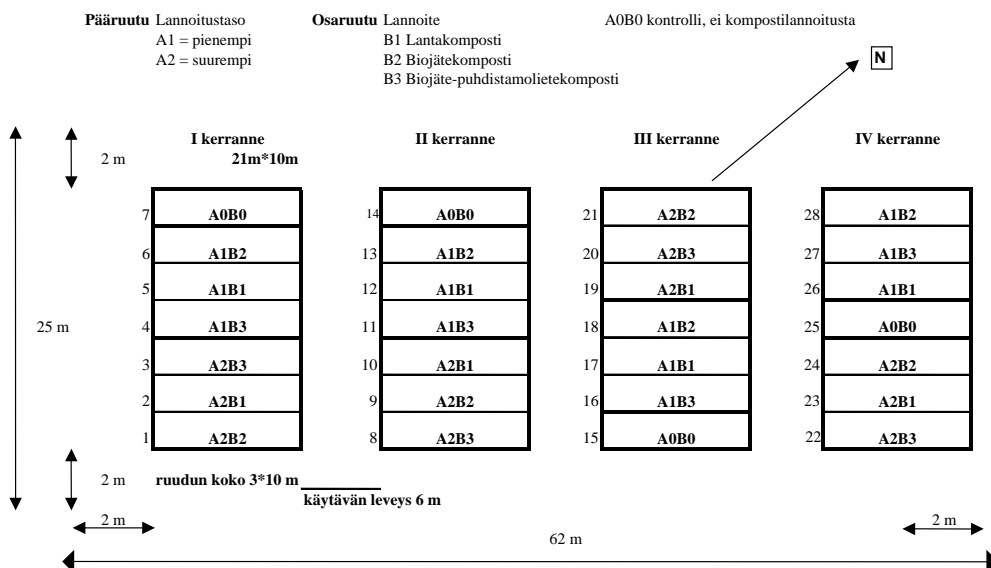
**Pääruutu** Lannoitustaso
A1 = pienempi
A2 = suurempi

**Osaruutu** Lannoite
B1 Lantakomposti
B2 Biojätekomposti
B3 Biojäte-puhdistamolietekomposti

A0B0 kontrolli, ei kompostilannoitusta

N

2 m

**I kerranne**
**21m*10m**

| | |
|---|---|
| 7 | **A0B0** |
| 6 | **A1B2** |
| 5 | **A1B1** |
| 4 | **A1B3** |
| 3 | **A2B3** |
| 2 | **A2B1** |
| 1 | **A2B2** |

**II kerranne**

| | |
|---|---|
| 14 | **A0B0** |
| 13 | **A1B2** |
| 12 | **A1B1** |
| 11 | **A1B3** |
| 10 | **A2B1** |
| 9 | **A2B2** |
| 8 | **A2B3** |

**III kerranne**

| | |
|---|---|
| 21 | **A2B2** |
| 20 | **A2B3** |
| 19 | **A2B1** |
| 18 | **A1B2** |
| 17 | **A1B1** |
| 16 | **A1B3** |
| 15 | **A0B0** |

**IV kerranne**

| | |
|---|---|
| 28 | **A1B2** |
| 27 | **A1B3** |
| 26 | **A1B1** |
| 25 | **A0B0** |
| 24 | **A2B2** |
| 23 | **A2B1** |
| 22 | **A2B3** |

25 m

2 m **ruudun koko 3*10 m**

**käytävän leveys 6 m**

2 m

2 m

62 m